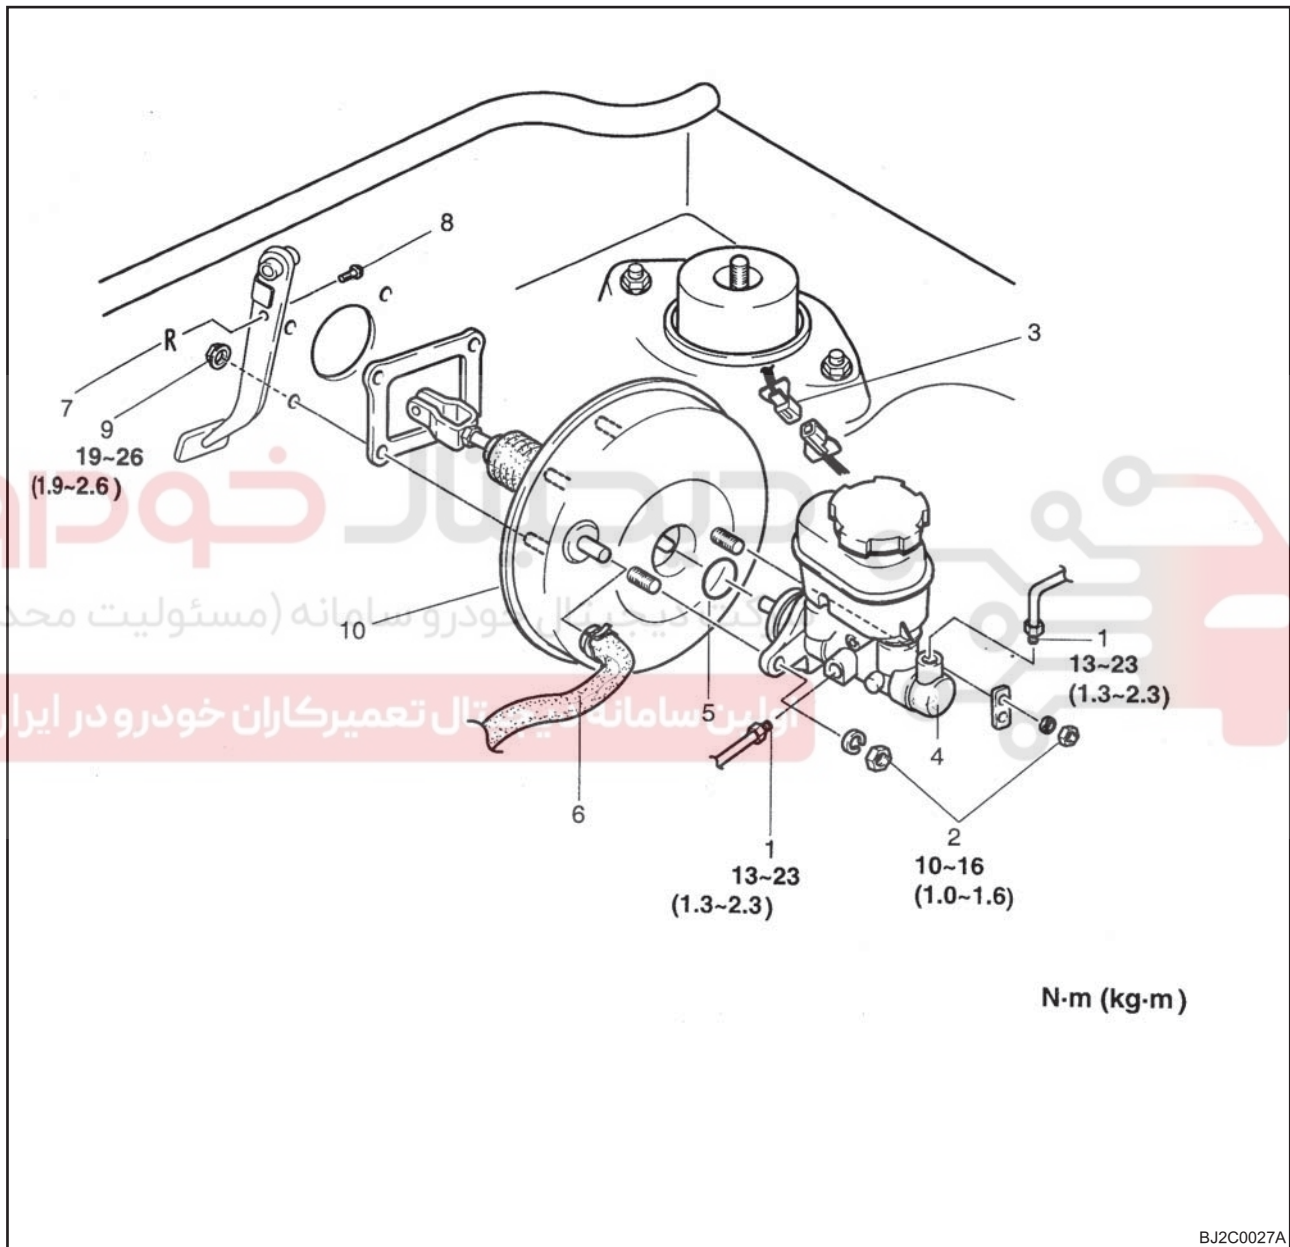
8

3

R

7

9

19~26

(1.9~2.6)

10

1

13~23

(1.3~2.3)

5

4

6

1

13~23

(1.3~2.3)

2

10~16

(1.0~1.6)

N·m (kg·m)

BJ2C0027A

دیجیتال خودرو

شرکت دیجیتال خودرو سامانه (مسئولیت محدود)

اولین سامانه دیجیتال تعمیرکاران خودرو در ایران